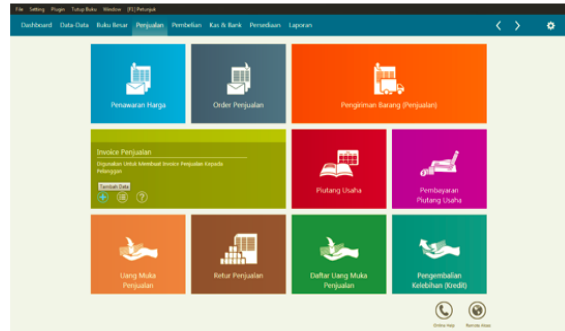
File Setting Plugin Tutup Buku Window [F1] Petunjuk

Dashboard Data-Data Buku Besar Penjualan Pembelian Kas & Bank Persediaan Laporan

Penawaran Harga

Order Penjualan

Pengiriman Barang (Penjualan)

Invoice Penjualan

Digunakan Untuk Membuat Invoice Penjualan Kepada Pelanggan

Tambah Data

Piutang Usaha

Pembayaran Piutang Usaha

Uang Muka Penjualan

Retur Penjualan

Daftar Uang Muka Penjualan

Pengembalian Kelebihan (Kredit)

Online Help

Remote Akses